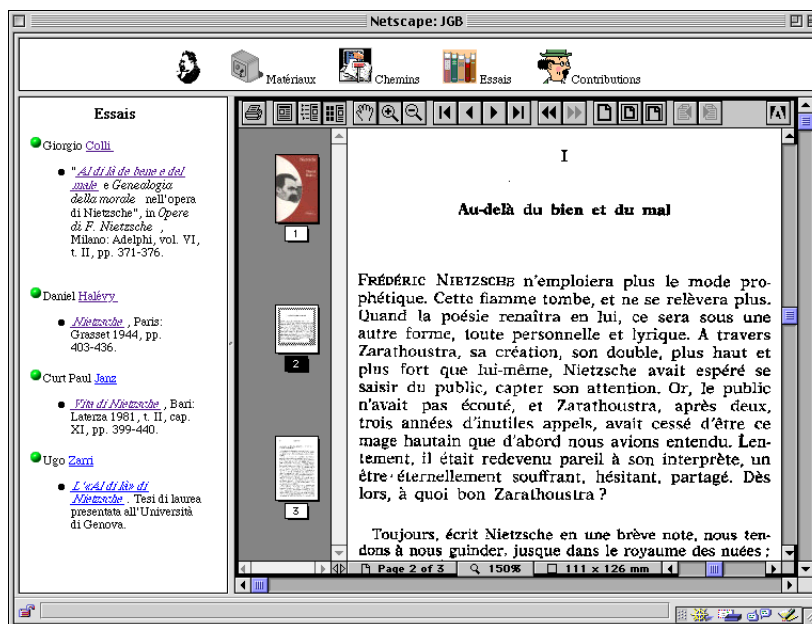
Netscape: JGB

Matériaux Chemins Essais Contributions

Essais

Giorgio Colli

"Al di là di bene e del male e Genealogia della morale nell'opera di Nietzsche", in Opere di F. Nietzsche , Milano: Adelphi, vol. VI, t. II, pp. 371-376.

Daniel Halévy

Nietzsche , Paris: Grasset 1944, pp. 403-436.

Curt Paul Janz

Vita di Nietzsche , Bari: Laterza 1981, t. II, cap. XI, pp. 399-440.

Ugo Zarri

L'«Al di là» di Nietzsche . Tesi di laurea presentata all'Università di Genova.

1

2

3

I

Au-delà du bien et du mal

FRÉDÉRIC NIETZSCHE n'emploiera plus le mode prophétique. Cette flamme tombe, et ne se relèvera plus. Quand la poésie renaîtra en lui, ce sera sous une autre forme, toute personnelle et lyrique. A travers Zarathoustra, sa création, son double, plus haut et plus fort que lui-même, Nietzsche avait espéré se saisir du public, capter son attention. Or, le public n'avait pas écouté, et Zarathoustra, après deux, trois années d'inutiles appels, avait cessé d'être ce mage hautain que d'abord nous avions entendu. Lentement, il était redevenu pareil à son interprète, un être éternellement souffrant, hésitant, partagé. Dès lors, à quoi bon Zarathoustra ?

Toujours, écrit Nietzsche en une brève note, nous tendons à nous guinder, jusque dans le royaume des nuées ;

Page 2 of 3 150% 111 x 126 mm